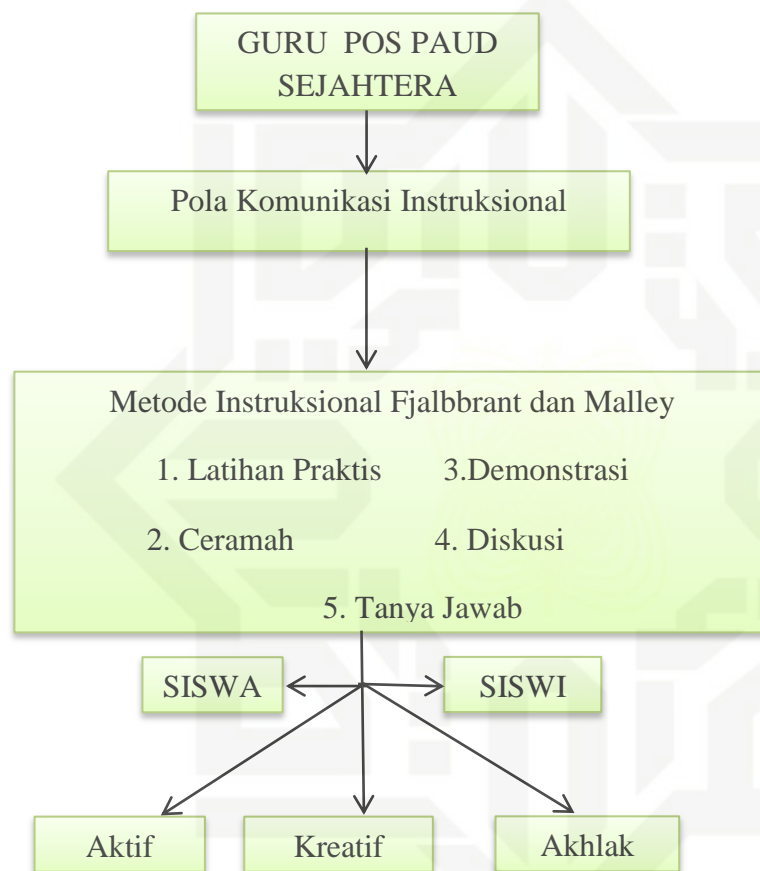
GURU POS PAUD SEJAHTERA

Pola Komunikasi Instruksional

Metode Instruksional Fjalbbrant dan Malley

1. Latihan Praktis
3.Demonstrasi
2. Ceramah
4. Diskusi
5. Tanya Jawab

SISWA
SISWI

Aktif
Kreatif
Akhlak